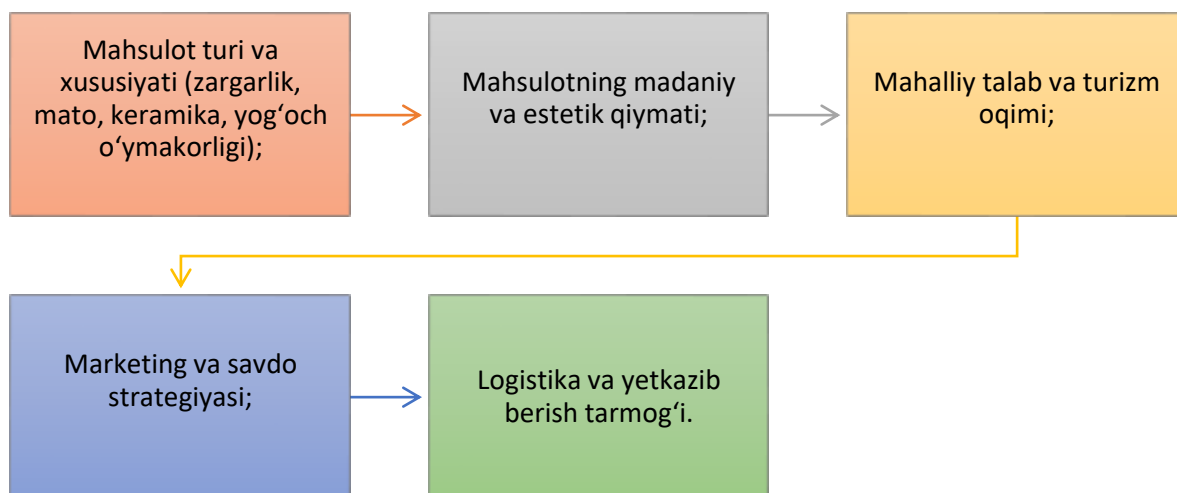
Mahsulot turi va xususiyati (zargarlik, mato, keramika, yogʻoch oʻymakorligi);

Mahsulotning madaniy va estetik qiymati;

Mahalliy talab va turizm oqimi;

Marketing va savdo strategiyasi;

Logistika va yetkazib berish tarmogʻi.